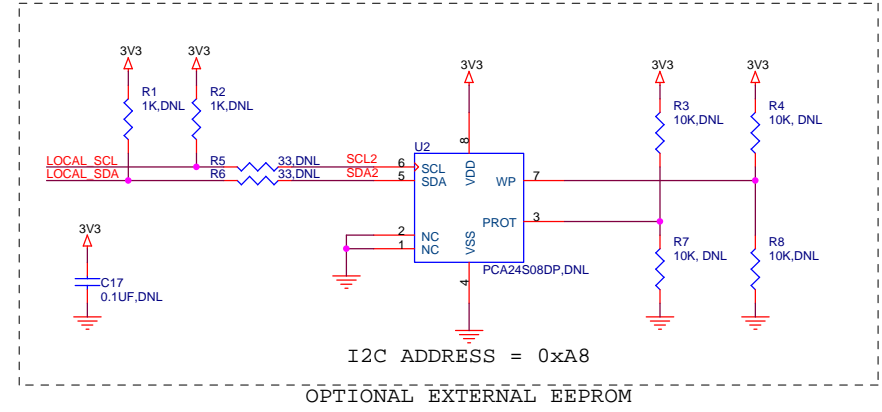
3V3
3V3
R1
1K,DNL
R2
1K,DNL
LOCAL_SCL
LOCAL_SDA
R5
R6
33,DNL
33,DNL
SCL2
SDA2
3V3
8
U2
6 SCL
5 SDA
VDD
WP
7
PROT
3
2 NC
1 NC
VSS
PCA24S08DP,DNL
4
3V3
R3
10K,DNL
3V3
R4
10K, DNL
R7
10K, DNL
R8
10K,DNL
3V3
C17
0.1UF,DNL
I2C ADDRESS = 0xA8
OPTIONAL EXTERNAL EEPROM